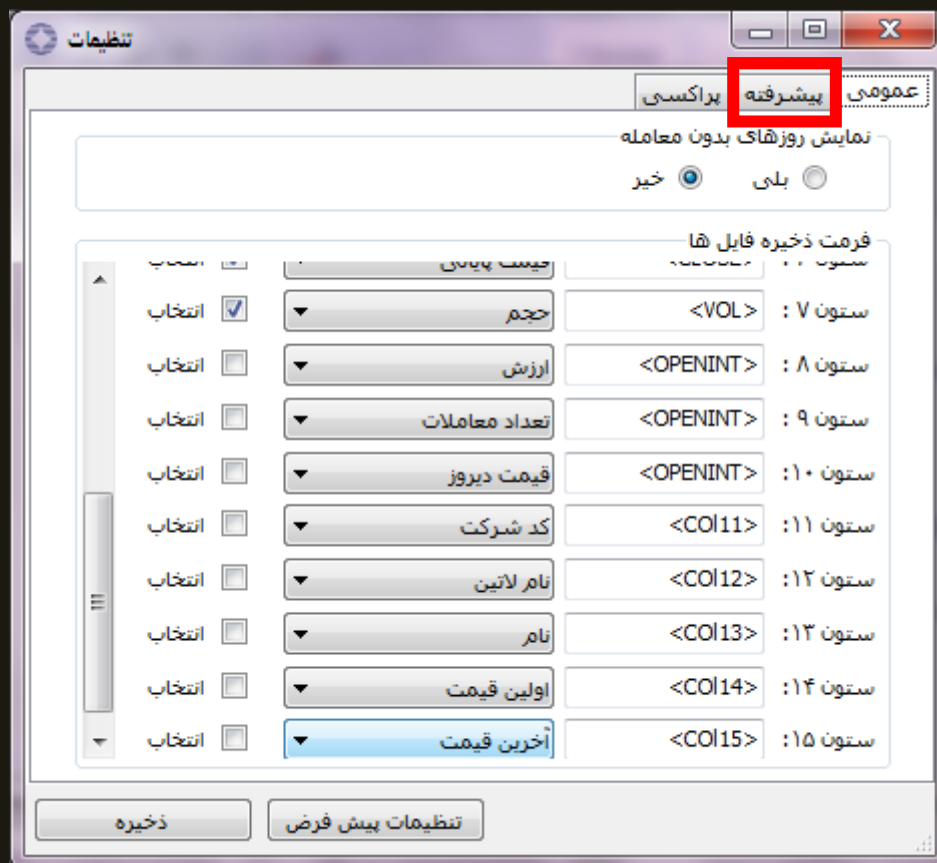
تنظیمات

عمومی پیشرفته پراکسی

نمایش روزهای بدون معامله

بلی خیر

فرمت ذخیره فایل ها

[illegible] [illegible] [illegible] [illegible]

ستون ۷ : <VOL> حجم انتخاب

ستون ۸ : <OPENINT> ارزش انتخاب

ستون ۹ : <OPENINT> تعداد معاملات انتخاب

ستون ۱۰ : <OPENINT> قیمت دیروز انتخاب

ستون ۱۱ : <COl11> کد شرکت انتخاب

ستون ۱۲ : <COl12> نام لاتین انتخاب

ستون ۱۳ : <COl13> نام انتخاب

ستون ۱۴ : <COl14> اولین قیمت انتخاب

ستون ۱۵ : <COl15> آخرین قیمت انتخاب

ذخیره تنظیمات پیش فرض